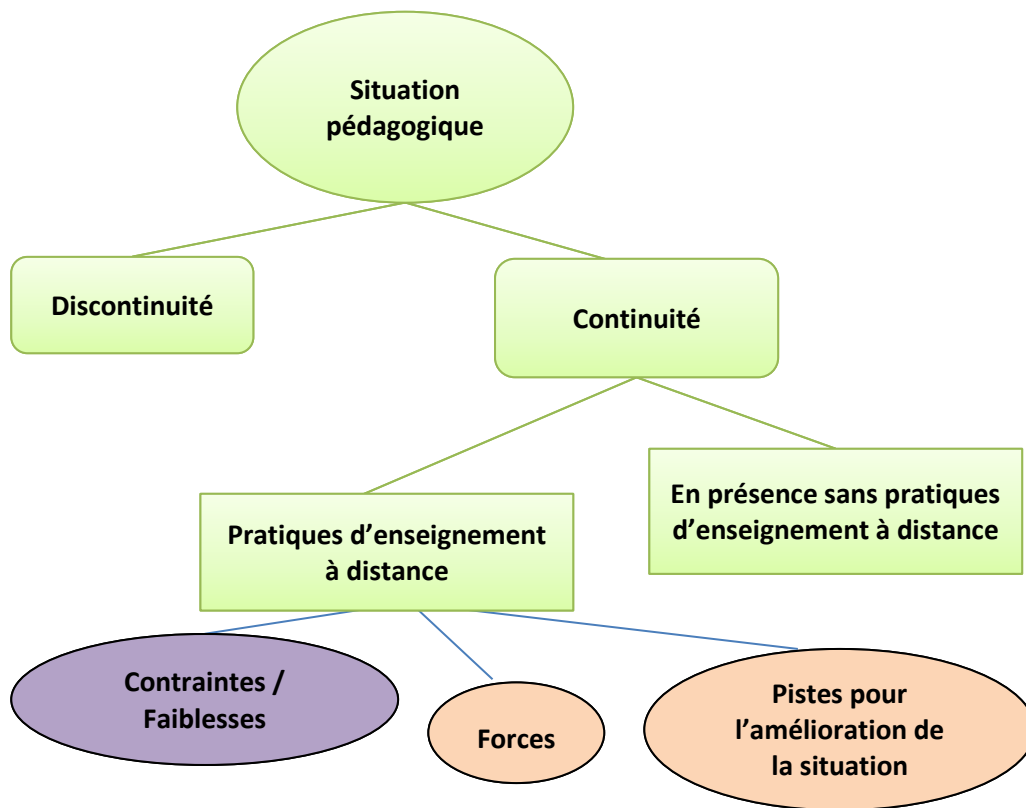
Situation pédagogique

Discontinuité

Continuité

Pratiques d’enseignement à distance

En présence sans pratiques d’enseignement à distance

Contraintes / Faiblesses

Forces

Pistes pour l’amélioration de la situation